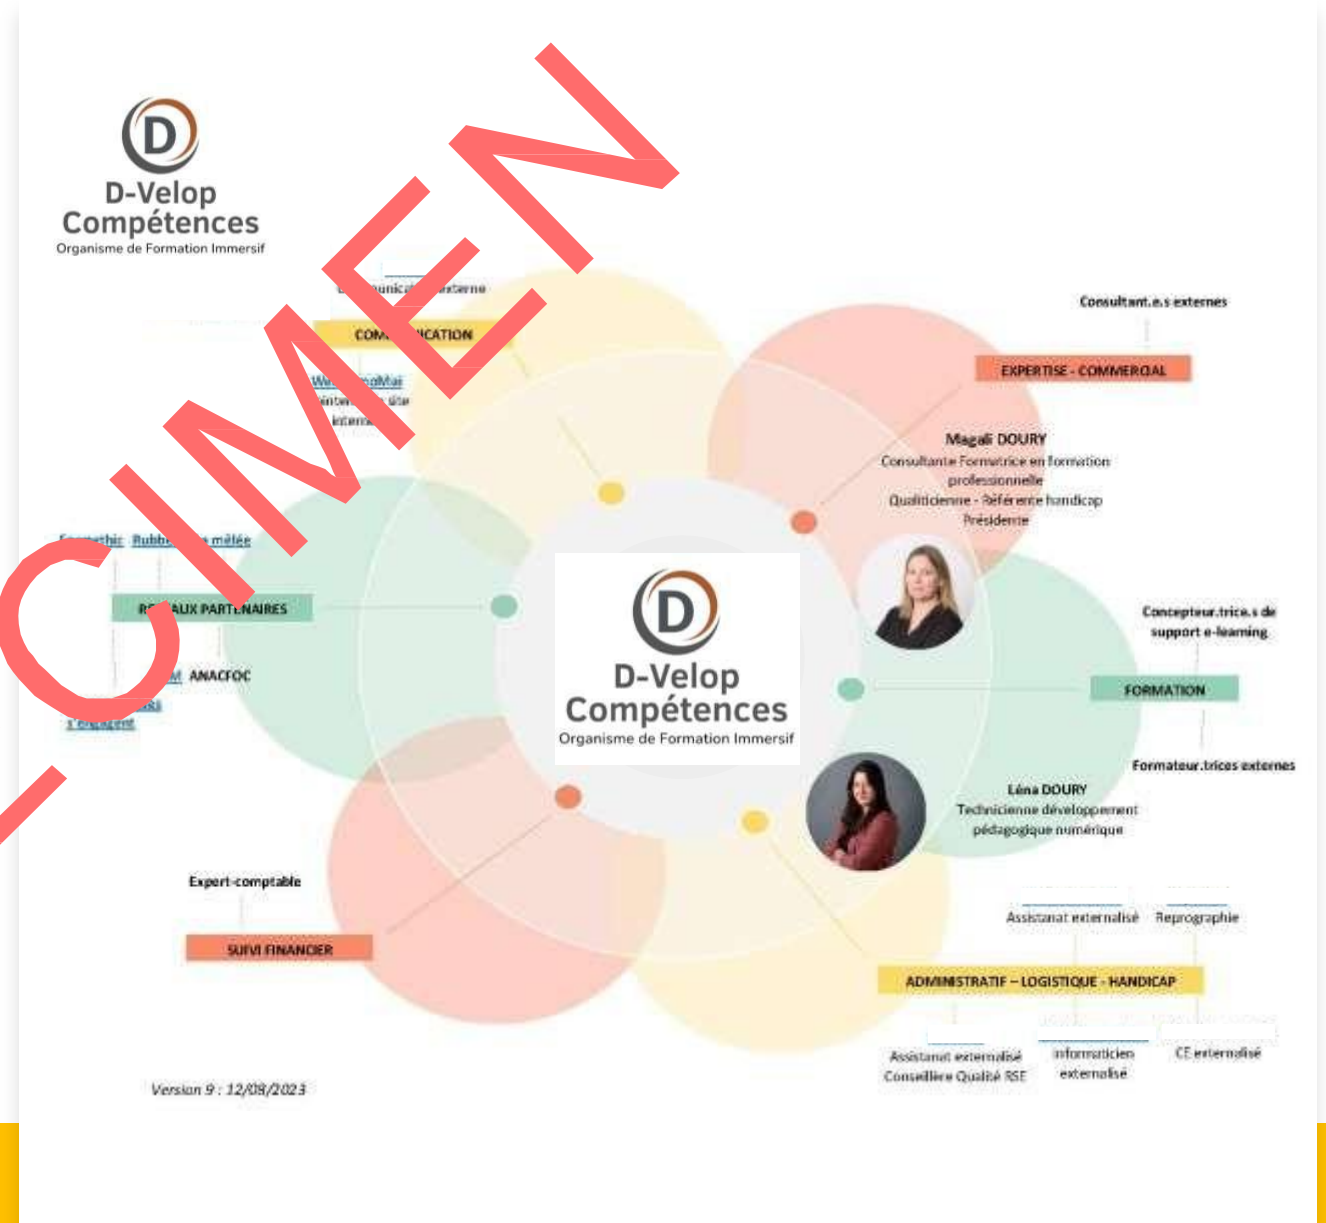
D
D-Velop
Compétences
Organisme de Formation Immersif

CIMEN

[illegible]unica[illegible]xterne

COM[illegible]ICATION

We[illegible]oMai
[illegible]nter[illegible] site
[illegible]intern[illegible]

Consultant.e.s externes

EXPERTISE - COMMERCIAL

Magali DOURY
Consultante Formatrice en formation professionnelle
Qualiticienne - Référente handicap
Présidente

F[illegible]thic Rubb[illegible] mêlée

R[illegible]AUX PARTENAIRES

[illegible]M ANACFOC
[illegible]
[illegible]

D
D-Velop
Compétences
Organisme de Formation Immersif

Concepteur.trice.s de support e-learning

FORMATION

Formateur.trices externes

Léna DOURY
Technicienne développement pédagogique numérique

Expert-comptable

SUIVI FINANCIER

Assistanat externalisé
Reprographie

ADMINISTRATIF – LOGISTIQUE - HANDICAP

Assistanat externalisé
Conseillère Qualité RSE
Informaticien externalisé
CE externalisé

Version 9 : 12/08/2023